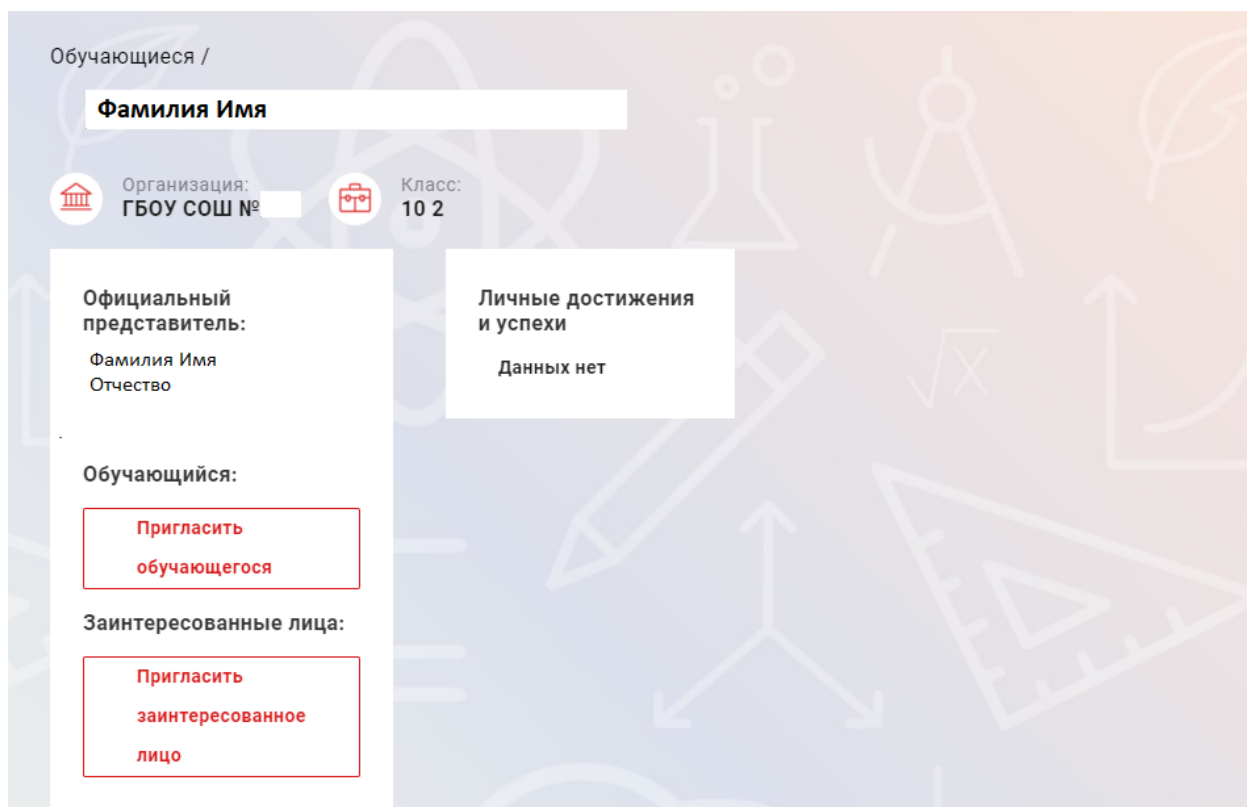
Обучающиеся /

Фамилия Имя

Организация:
ГБОУ СОШ №

Класс:
10 2

Официальный представитель:
Фамилия Имя Отчество

Обучающийся:

Пригласить обучающегося

Заинтересованные лица:

Пригласить заинтересованное лицо

Личные достижения и успехи

Данных нет